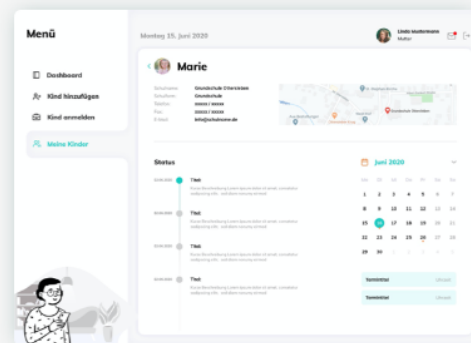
Menü

Dashboard

Kind hinzufügen

Kind anmelden

Meine Kinder

Montag 15. Juni 2020

Linda Mustermann
Mutter

Marie

Schulname Grundschule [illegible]
Schulform Grundschule
Telefon 00000 / 00000
Fax 00000 / 00000
E-Mail info@schulname.de

Status

Titel
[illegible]

Titel
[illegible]

Titel
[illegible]

Titel
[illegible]

Juni 2020

| | | | | | | |
|---|---|---|---|---|---|---|
| 1 | 2 | 3 | 4 | 5 | 6 | 7 |
| 8 | 9 | 10 | 11 | 12 | 13 | 14 |
| 15 | 16 | 17 | 18 | 19 | 20 | 21 |
| 22 | 23 | 24 | 25 | 26 | 27 | 28 |
| 29 | 30 | | | | | |

Termintitel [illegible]

Termintitel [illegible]